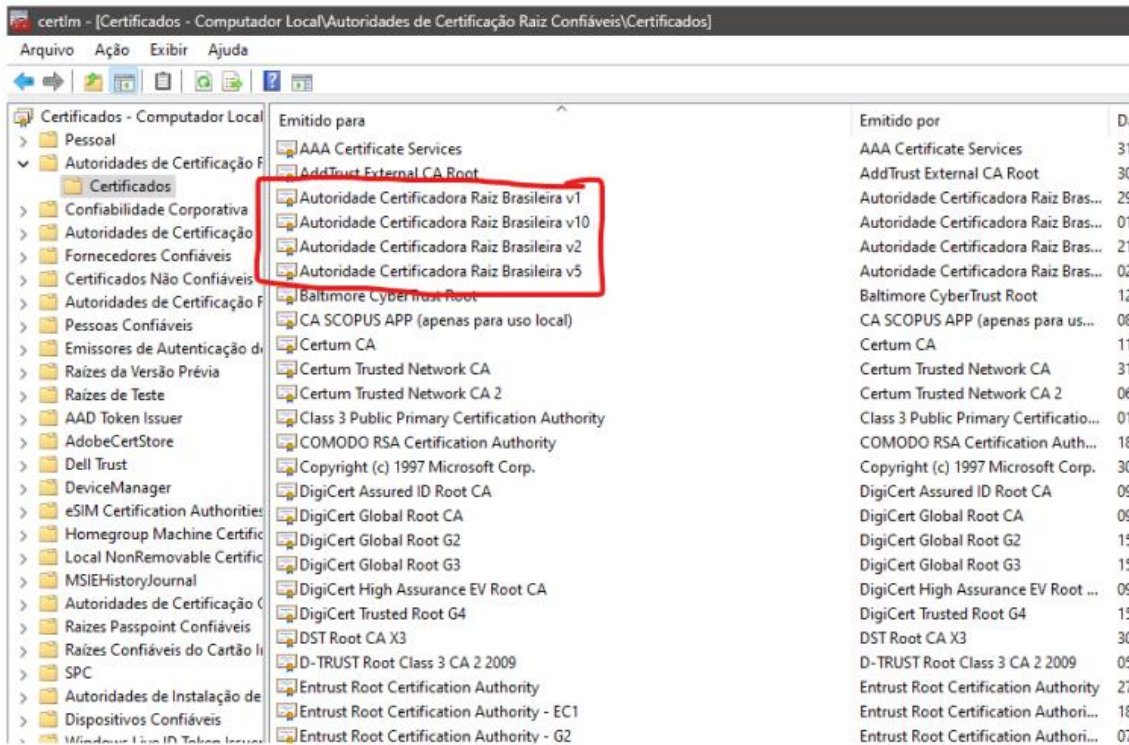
certlm - [Certificados - Computador Local\Autoridades de Certificação Raiz Confiáveis\Certificados]

Arquivo Ação Exibir Ajuda

Certificados - Computador Local
Pessoal
Autoridades de Certificação R
Certificados
Confiabilidade Corporativa
Autoridades de Certificação
Fornecedores Confiáveis
Certificados Não Confiáveis
Autoridades de Certificação R
Pessoas Confiáveis
Emissores de Autenticação d
Raízes da Versão Prévia
Raízes de Teste
AAD Token Issuer
AdobeCertStore
Dell Trust
DeviceManager
eSIM Certification Authorities
Homegroup Machine Certific
Local NonRemovable Certific
MSIEHistoryJournal
Autoridades de Certificação
Raizes Passpoint Confiáveis
Raízes Confiáveis do Cartão I
SPC
Autoridades de Instalação de
Dispositivos Confiáveis
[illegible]

| Emitido para | Emitido por | D |
|---|---|---|
| AAA Certificate Services | AAA Certificate Services | 3 |
| AddTrust External CA Root | AddTrust External CA Root | 3 |
| Autoridade Certificadora Raiz Brasileira v1 | Autoridade Certificadora Raiz Bras... | 2 |
| Autoridade Certificadora Raiz Brasileira v10 | Autoridade Certificadora Raiz Bras... | 0 |
| Autoridade Certificadora Raiz Brasileira v2 | Autoridade Certificadora Raiz Bras... | 2 |
| Autoridade Certificadora Raiz Brasileira v5 | Autoridade Certificadora Raiz Bras... | 0 |
| Baltimore CyberTrust Root | Baltimore CyberTrust Root | 1 |
| CA SCOPUS APP (apenas para uso local) | CA SCOPUS APP (apenas para us... | 0 |
| Certum CA | Certum CA | 1 |
| Certum Trusted Network CA | Certum Trusted Network CA | 3 |
| Certum Trusted Network CA 2 | Certum Trusted Network CA 2 | 0 |
| Class 3 Public Primary Certification Authority | Class 3 Public Primary Certificatio... | 0 |
| COMODO RSA Certification Authority | COMODO RSA Certification Auth... | 1 |
| Copyright (c) 1997 Microsoft Corp. | Copyright (c) 1997 Microsoft Corp. | 3 |
| DigiCert Assured ID Root CA | DigiCert Assured ID Root CA | 0 |
| DigiCert Global Root CA | DigiCert Global Root CA | 0 |
| DigiCert Global Root G2 | DigiCert Global Root G2 | 1 |
| DigiCert Global Root G3 | DigiCert Global Root G3 | 1 |
| DigiCert High Assurance EV Root CA | DigiCert High Assurance EV Root ... | 0 |
| DigiCert Trusted Root G4 | DigiCert Trusted Root G4 | 1 |
| DST Root CA X3 | DST Root CA X3 | 3 |
| D-TRUST Root Class 3 CA 2 2009 | D-TRUST Root Class 3 CA 2 2009 | 0 |
| Entrust Root Certification Authority | Entrust Root Certification Authority | 2 |
| Entrust Root Certification Authority - EC1 | Entrust Root Certification Authori... | 1 |
| Entrust Root Certification Authority - G2 | Entrust Root Certification Authori... | 0 |